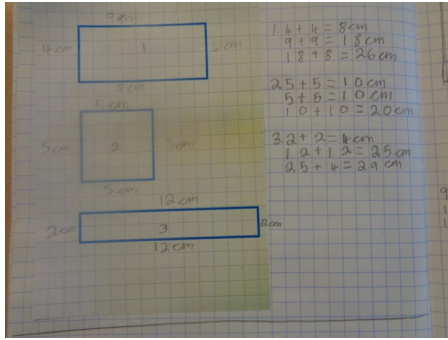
9 cm
4 cm
1
4 cm
9 cm

5 cm
5 cm
2
5 cm
5 cm

12 cm
2 cm
3
2 cm
12 cm

1. 4 + 4 = 8 cm
9 + 9 = 18 cm
18 + 8 = 26 cm

2. 5 + 5 = 10 cm
5 + 5 = 10 cm
10 + 10 = 20 cm

3. 2 + 2 = 4 cm
12 + 12 = 25 cm
25 + 4 = 29 cm